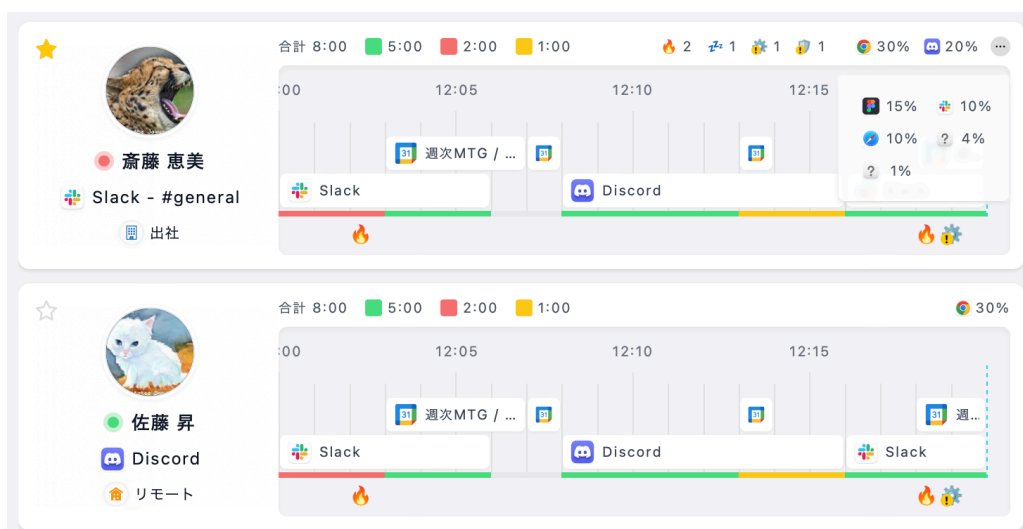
斎藤 恵美

Slack - #general

出社

合計 8:00 5:00 2:00 1:00

2 1 1 1 30% 20% ...

:00 12:05 12:10 12:15

週次MTG / ...

Slack

Discord

15% 10%

10% 4%

1%

佐藤 昇

Discord

リモート

合計 8:00 5:00 2:00 1:00

30%

:00 12:05 12:10 12:15

週次MTG / ...

週...

Slack

Discord

Slack